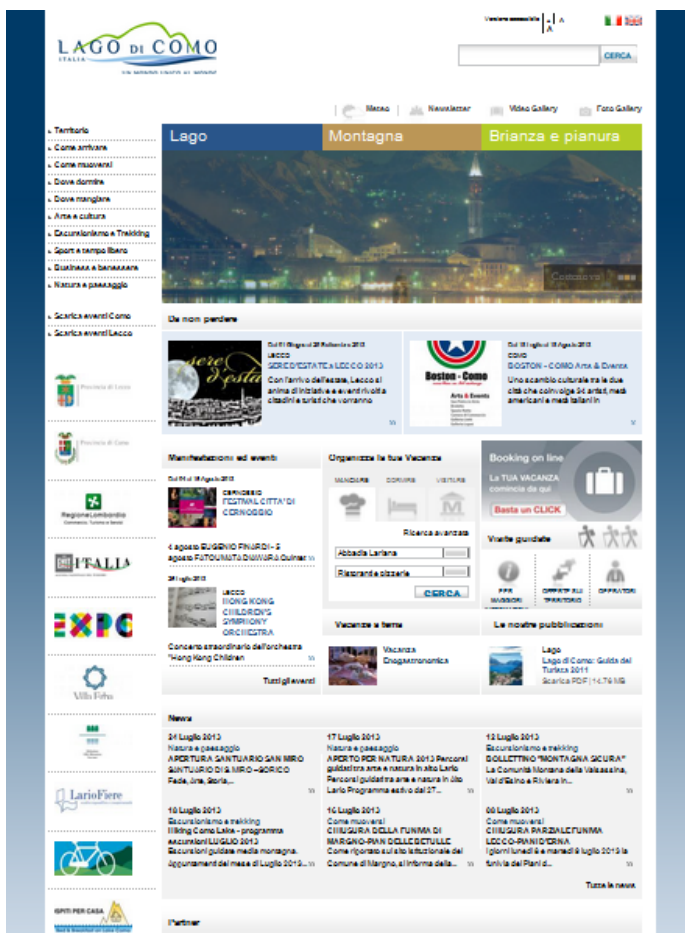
LAGO DI COMO
ITALIA

Versione accessibile | A A A

CERCA

Meteo | Newsletter | Video Gallery | Foto Gallery

Territorio
Come arrivare
Come muoversi
Dove dormire
Dove mangiare
Arte e cultura
Escursionismo e Trekking
Sport e tempo libero
Benessere
Natura e paesaggio

Scarica eventi Como
Scarica eventi Lecco

Provincia di Lecco
Provincia di Como
Regione Lombardia
ITALIA
EXPO
Villa Erba
LarioFiere
OSPITI PER CASA

Lago | Montagna | Brianza e pianura

Da non perdere

Dal 01 Giugno al 28 Settembre 2013
LECCO
SERE D'ESTATE a LECCO 2013
Con l'arrivo dell'estate, Lecco si anima di iniziative ed eventi rivolti a cittadini e turisti che vorranno

Dal 13 luglio al 18 Agosto 2013
COMO
BOSTON - COMO Arte & Eventi
Uno scambio culturale tra le due città che coinvolge 24 artisti, metà americani e metà italiani in

Manifestazioni ed eventi

Dal 04 al 18 Agosto 2013
CERNOBBIO
FESTIVAL CITTÀ DI CERNOBBIO

4 agosto EUGENIO FINARDI - 5 agosto FATOUMATA DIAWARA Quintet

28 luglio 2013
LECCO
HONG KONG CHILDREN'S SYMPHONY ORCHESTRA
Concerto straordinario dell'orchestra "Hong Kong Children

Tutti gli eventi

Organizza la tua Vacanza
MANGIARE | DORMIRE | VISITARE
Ricerca avanzata
Abbadia Lariana
Ristoranti e pizzerie
CERCA

Booking on line
La TUA VACANZA comincia da qui
Basta un CLICK

Visite guidate
PER INFORMAZIONI | OFFERTE SUL TERRITORIO | OPERATORI

Vacanze a tema
Vacanza Enogastronomica

Le nostre pubblicazioni
Lago
Lago di Como: Guida del Turista 2011
Scarica PDF | 14.79 MB

News

24 Luglio 2013
Natura e paesaggio
APERTURA SANTUARIO SAN MIRO SANTUARIO DI SAN MIRO - SORICO
Fede, Arte, Storia...

17 Luglio 2013
Natura e paesaggio
APERTO PER NATURA 2013 Percorsi guidati tra arte e natura in alto Lario
Percorsi guidati tra arte e natura in alto Lario Programma estivo dal 27...

12 Luglio 2013
Escursionismo e trekking
BOLLETTINO "MONTAGNA SICURA"
La Comunità Montana della Valsassina, Valvarrone, Val d'Esino e Riviera in...

10 Luglio 2013
Escursionismo e trekking
Hiking Como Lake - programma escursioni LUGLIO 2013
Escursioni guidate media montagna. Appuntamenti del mese di Luglio 2013...

10 Luglio 2013
Come muoversi
CHIUSURA DELLA FUNIVIA DI MARGNO-PIAN DELLE BETULLE
Come riportato sul sito istituzionale del Comune di Margno, si informa della...

08 Luglio 2013
Come muoversi
CHIUSURA PARZIALE FUNIVIA LECCO-PIANI D'ERNA
I giorni lunedì 8 e martedì 9 luglio 2013 la funivia dei Piani d...

Tutte le news

Partner